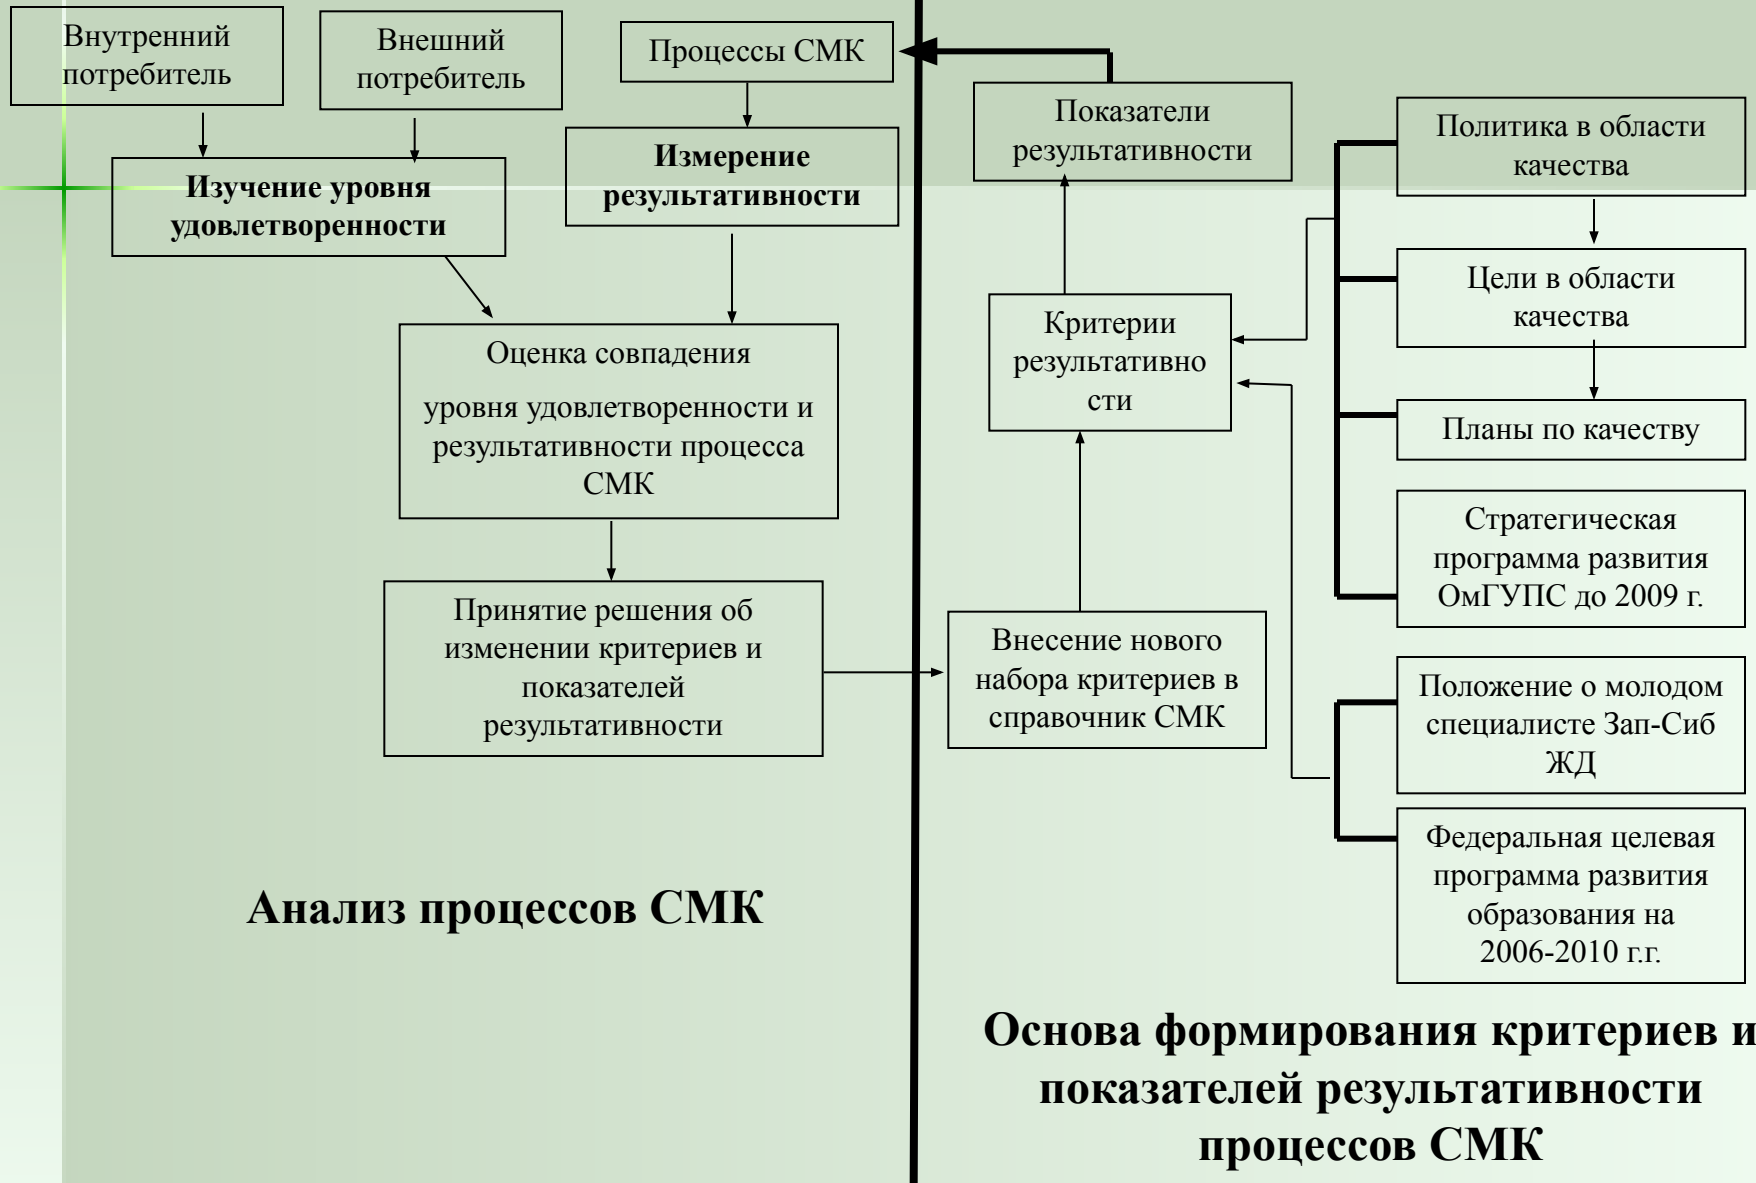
Внутренний потребитель

Внешний потребитель

Процессы СМК

Изучение уровня удовлетворенности

Измерение результативности

Оценка совпадения

уровня удовлетворенности и результативности процесса СМК

Принятие решения об изменении критериев и показателей результативности

Анализ процессов СМК

Показатели результативности

Критерии результативности

Внесение нового набора критериев в справочник СМК

Политика в области качества

Цели в области качества

Планы по качеству

Стратегическая программа развития ОмГУПС до 2009 г.

Положение о молодом специалисте Зап-Сиб ЖД

Федеральная целевая программа развития образования на 2006-2010 г.г.

Основа формирования критериев и показателей результативности процессов СМК